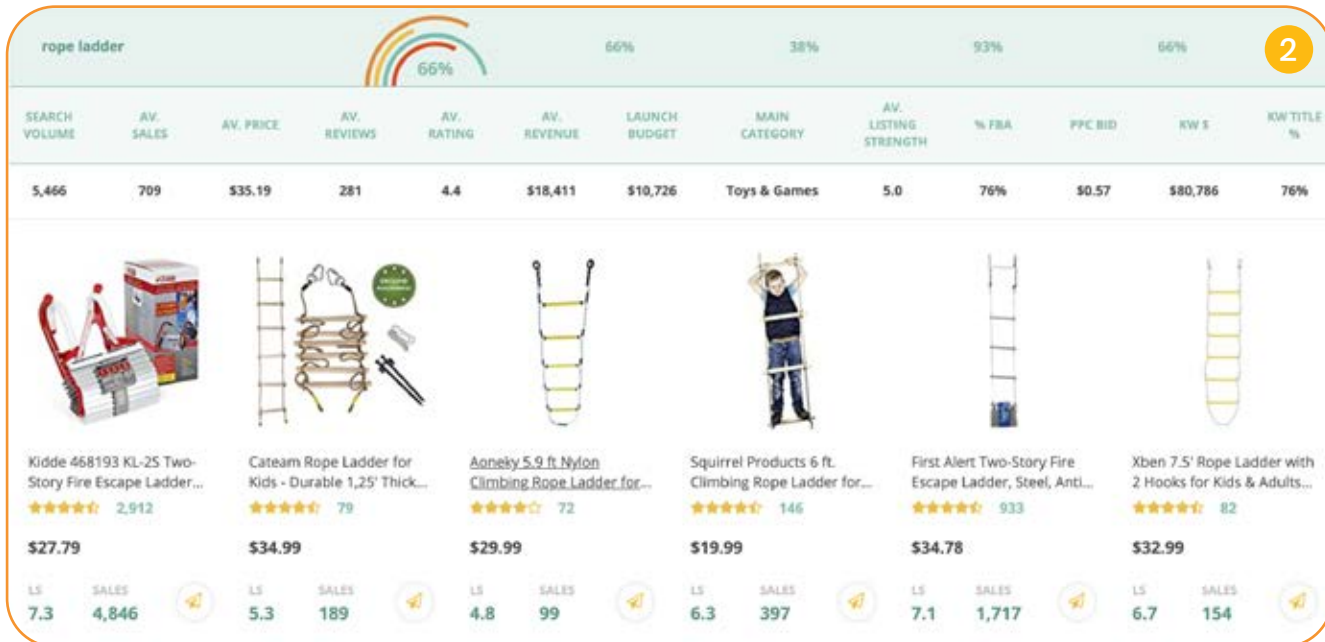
rope ladder

66%

66%

38%

93%

66%

2

| SEARCH VOLUME | AV. SALES | AV. PRICE | AV. REVIEWS | AV. RATING | AV. REVENUE | LAUNCH BUDGET | MAIN CATEGORY | AV. LISTING STRENGTH | % FBA | PPC BID | KW $ | KW TITLE % |
|---|---|---|---|---|---|---|---|---|---|---|---|---|
| 5,466 | 709 | $35.19 | 281 | 4.4 | $18,411 | $10,726 | Toys & Games | 5.0 | 76% | $0.57 | $80,786 | 76% |

Kidde 468193 KL-2S Two-Story Fire Escape Ladder...
2,912
$27.79
LS 7.3 SALES 4,846

Cateam Rope Ladder for Kids - Durable 1,25' Thick...
79
$34.99
LS 5.3 SALES 189

Aoneky 5.9 ft Nylon Climbing Rope Ladder for...
72
$29.99
LS 4.8 SALES 99

Squirrel Products 6 ft. Climbing Rope Ladder for...
146
$19.99
LS 6.3 SALES 397

First Alert Two-Story Fire Escape Ladder, Steel, Anti...
933
$34.78
LS 7.1 SALES 1,717

Xben 7.5' Rope Ladder with 2 Hooks for Kids & Adults...
82
$32.99
LS 6.7 SALES 154